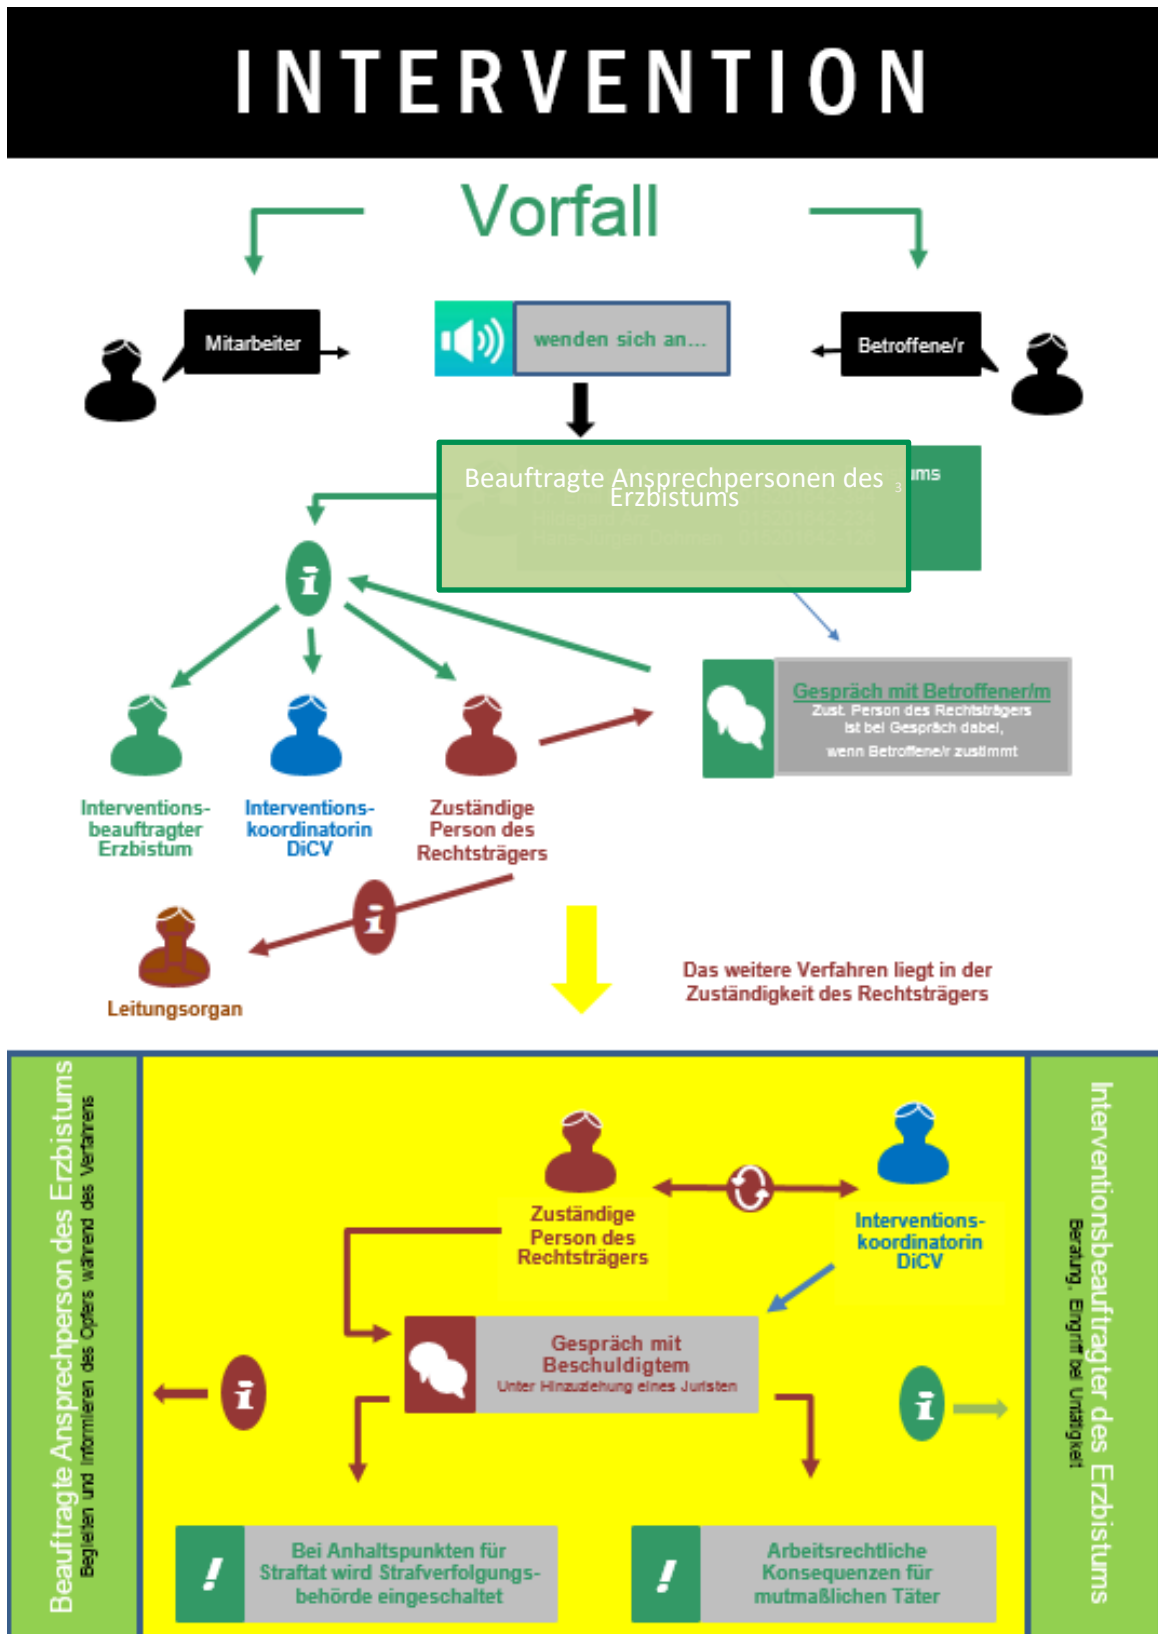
INTERVENTION

Vorfall

Mitarbeiter

wenden sich an...

Betroffene/r

Beauftragte Ansprechpersonen des Erzbistums

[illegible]ms

Gespräch mit Betroffener/m
Zust. Person des Rechtsträgers ist bei Gespräch dabei, wenn Betroffene/r zustimmt

Interventions-beauftragter Erzbistum

Interventions-koordinatorin DiCV

Zuständige Person des Rechtsträgers

Leitungsorgan

Das weitere Verfahren liegt in der Zuständigkeit des Rechtsträgers

Beauftragte Ansprechperson des Erzbistums
Begleiten und Informieren des Opfers während des Verfahrens

Zuständige Person des Rechtsträgers

Interventions-koordinatorin DiCV

Gespräch mit Beschuldigtem
Unter Hinzuziehung eines Juristen

Bei Anhaltspunkten für Straftat wird Strafverfolgungs-behörde eingeschaltet

Arbeitsrechtliche Konsequenzen für mutmaßlichen Täter

Interventionsbeauftragter des Erzbistums
Beratung, Eingriff bei Untätigkeit